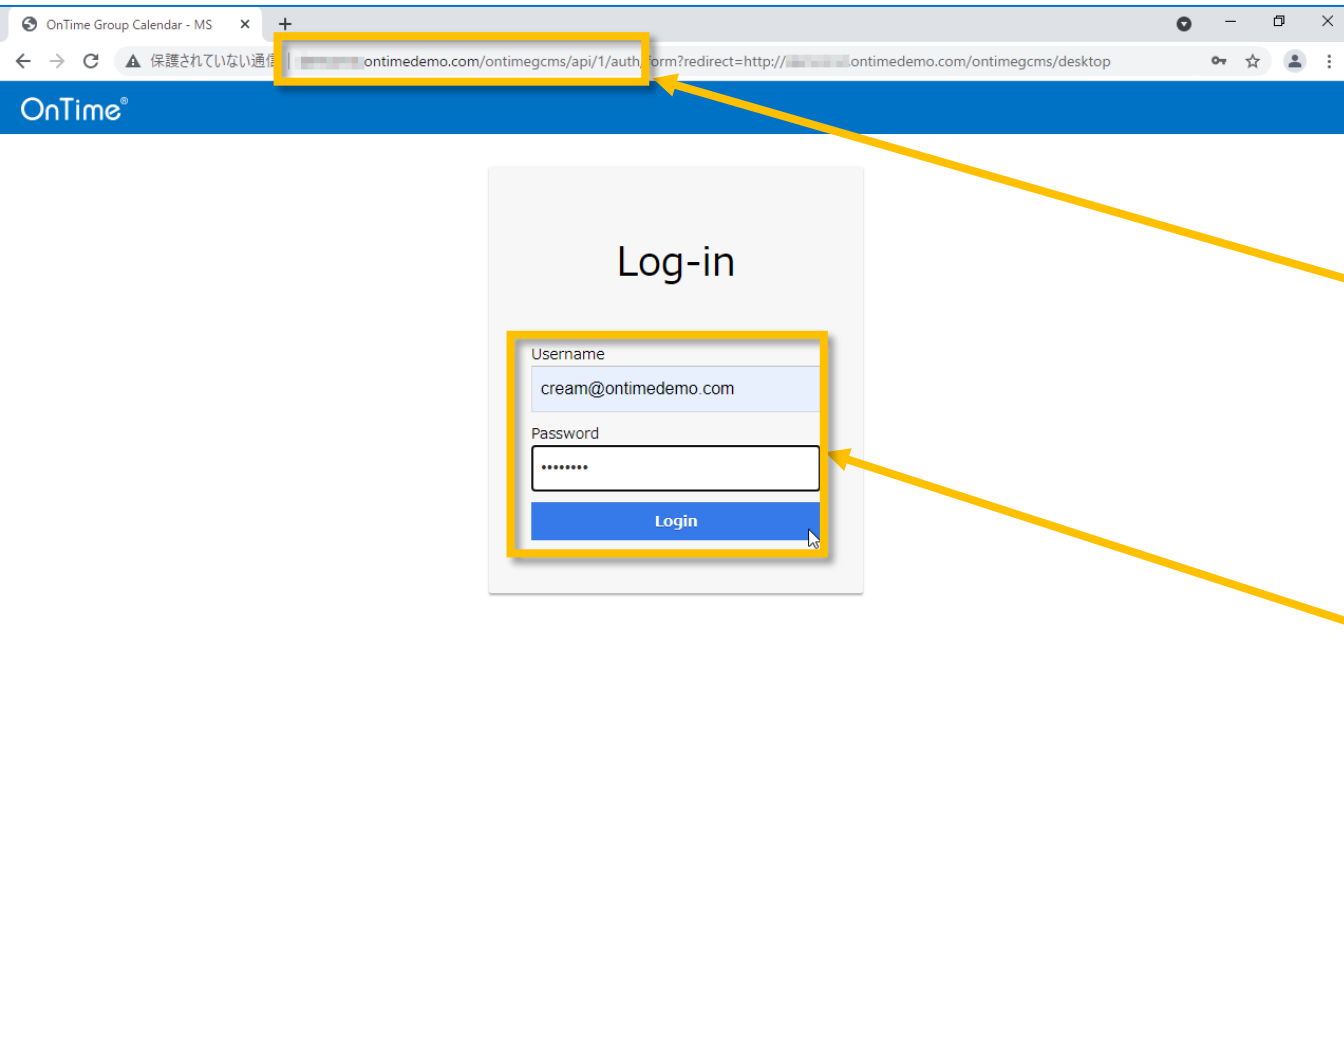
OnTime Group Calendar - MS

保護されていない通信 | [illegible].ontimedemo.com/ontimegcms/api/1/auth/form?redirect=http://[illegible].ontimedemo.com/ontimegcms/desktop

OnTime®

Log-in

Username

cream@ontimedemo.com

Password

••••••••

Login